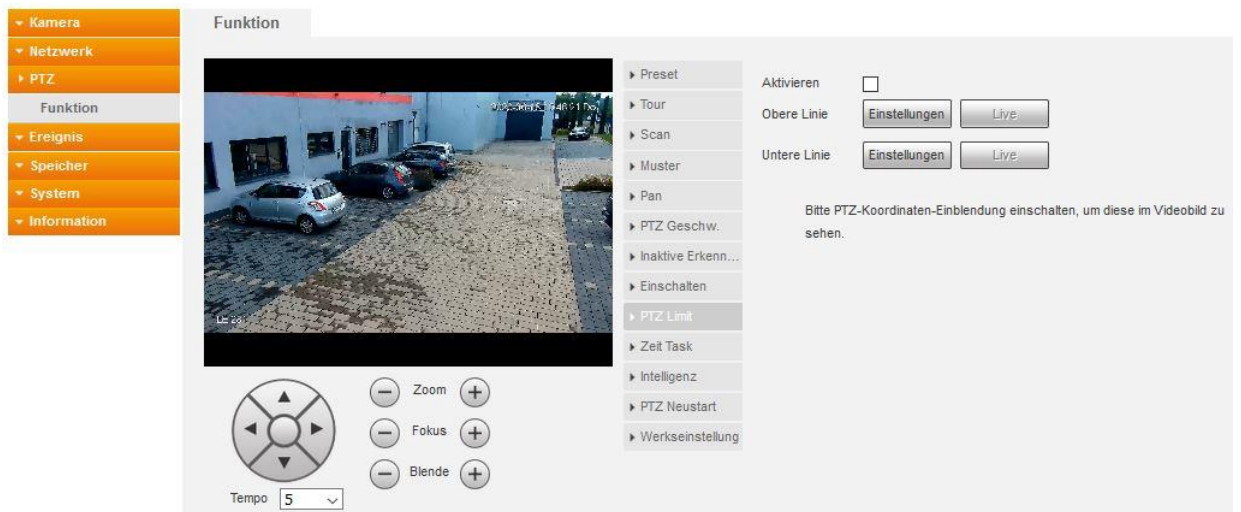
Kamera
Netzwerk
PTZ
Funktion
Ereignis
Speicher
System
Information

Funktion

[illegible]

Zoom
Fokus
Blende
Tempo 5

Preset
Tour
Scan
Muster
Pan
PTZ Geschw.
Inaktive Erkenn...
Einschalten
PTZ Limit
Zeit Task
Intelligenz
PTZ Neustart
Werkseinstellung

Aktivieren
Obere Linie Einstellungen Live
Untere Linie Einstellungen Live

Bitte PTZ-Koordinaten-Einblendung einschalten, um diese im Videobild zu sehen.